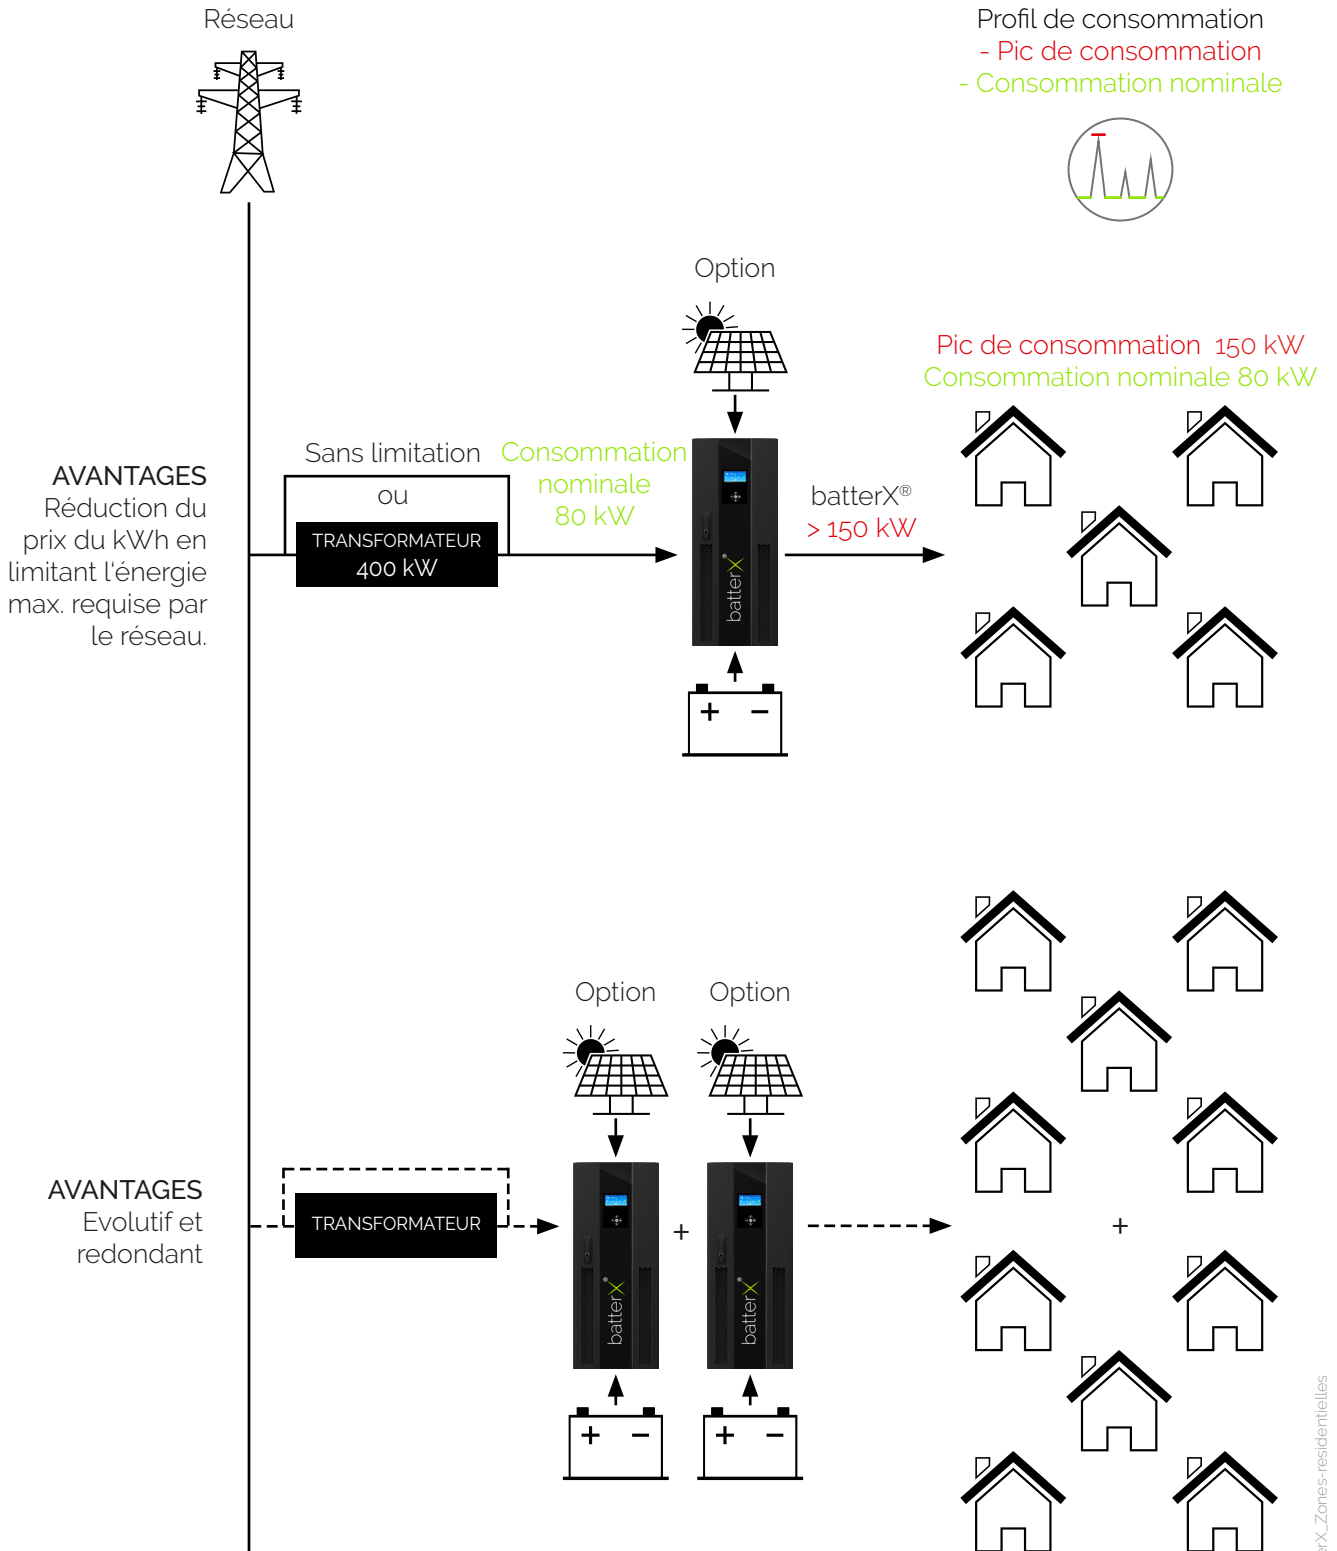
Réseau

Profil de consommation
- Pic de consommation
- Consommation nominale

Option

Pic de consommation 150 kW
Consommation nominale 80 kW

AVANTAGES
Réduction du prix du kWh en limitant l'énergie max. requise par le réseau.

Sans limitation
ou
TRANSFORMATEUR
400 kW

Consommation nominale 80 kW

batterX

batterX®
> 150 kW

+ −

Option Option

AVANTAGES
Evolutif et redondant

TRANSFORMATEUR

batterX + batterX

+

+ − + −

rX_Zones-residentielles